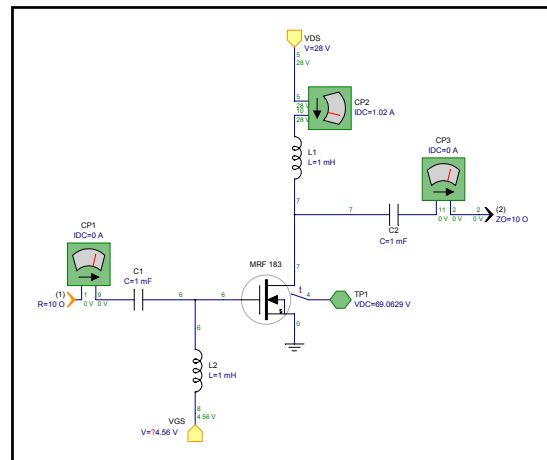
VDS
V=28 V
5
28 V
5
28 V
10
28 V
CP2
IDC=1.02 A
L1
L=1 mH
CP3
IDC=0 A
7
7
C2
C=1 mF
11
0 V
2
0 V
2
0 V
(2)
ZO=10 O
CP1
IDC=0 A
C1
C=1 mF
MRF 183
7
(1)
R=10 O
1
0 V
9
0 V
6
6
t
4
TP1
VDC=69.0629 V
0
6
L2
L=1 mH
8
4.56 V
VGS
V=?4.56 V